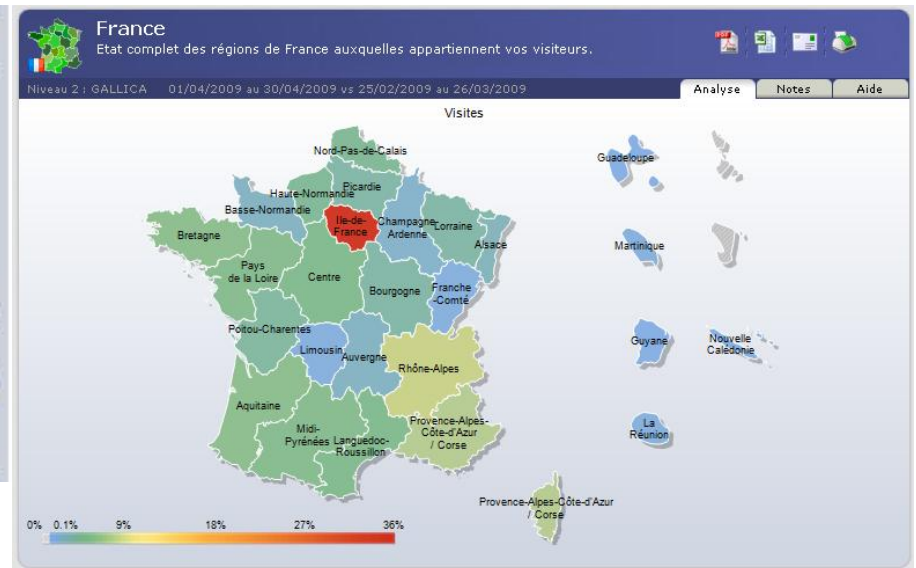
France
Etat complet des régions de France auxquelles appartiennent vos visiteurs.

Niveau 2 : GALLICA 01/04/2009 au 30/04/2009 vs 25/02/2009 au 26/03/2009

Analyse | Notes | Aide

Visites

Nord-Pas-de-Calais
Picardie
Haute-Normandie
Basse-Normandie
Ile-de-France
Champagne-Ardenne
Lorraine
Alsace
Bretagne
Pays de la Loire
Centre
Bourgogne
Franche-Comté
Poitou-Charentes
Limousin
Auvergne
Rhône-Alpes
Aquitaine
Midi-Pyrénées
Languedoc-Roussillon
Provence-Alpes-Côte-d'Azur / Corse
Guadeloupe
Martinique
Guyane
Nouvelle Calédonie
La Réunion
Provence-Alpes-Côte-d'Azur / Corse

0% 0.1% 9% 18% 27% 36%